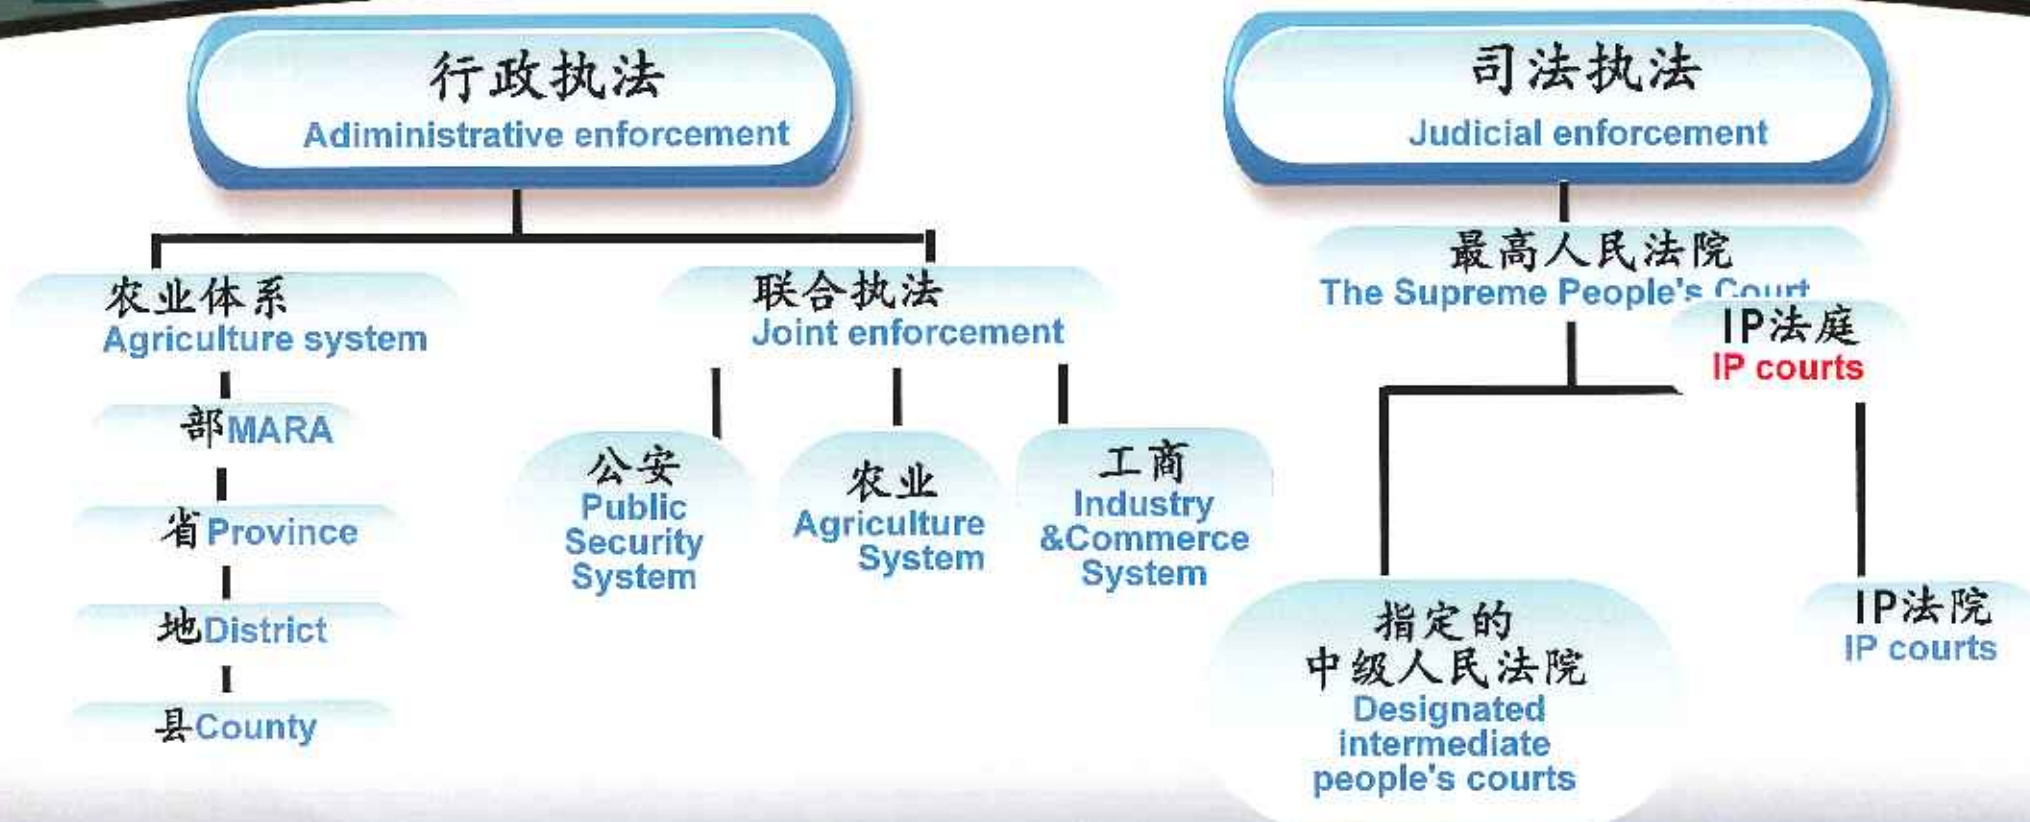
行政执法
Adiministrative enforcement

农业体系
Agriculture system

部MARA

省Province

地District

县County

联合执法
Joint enforcement

公安
Public Security System

农业
Agriculture System

工商
Industry &Commerce System

司法执法
Judicial enforcement

最高人民法院
The Supreme People's Court

IP法庭
IP courts

指定的
中级人民法院
Designated intermediate people's courts

IP法院
IP courts